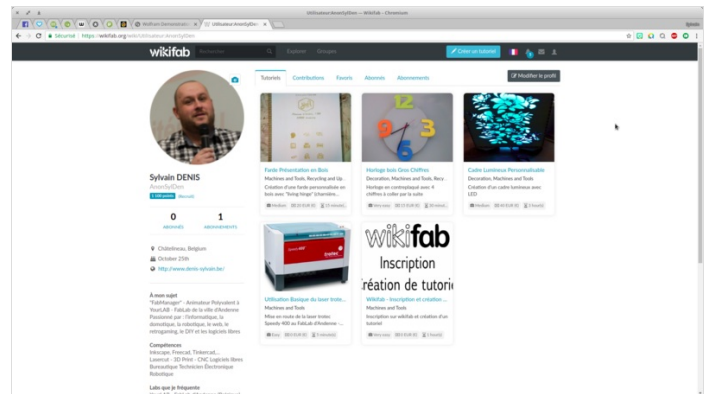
Utilisateur:AnonSylDen – Wikifab - Chromium

Wolfram Demonstration | Utilisateur:AnonSylDen

Sécurisé | https://wikifab.org/wiki/Utilisateur:AnonSylDen

wikifab Rechercher Explorer Groupes Créer un tutoriel

Tutoriels Contributions Favoris Abonnés Abonnements Modifier le profil

Sylvain DENIS
AnonSylDen
1 100 points Nouveau

0 ABONNÉS
1 ABONNEMENTS

Châtelineau, Belgium
October 25th
http://www.denis-sylvain.be/

À mon sujet
"FabManager" - Animateur Polyvalent à YourLAB - FabLab de la ville d'Andenne Passionné par : l'informatique, la domotique, la robotique, le web, le retrogaming, le DIY et les logiciels libres

Compétences
Inkscape, Freecad, Tinkercad,... Lasercut - 3D Print - CNC Logiciels libres Bureautique Technicien Électronique Robotique

Labs que je fréquente

Farde Présentation en Bois
Machines and Tools, Recycling and Up...
Création d'une farde personnalisée en bois avec "living hinge" (charnière...
Medium 0 EUR (€) 15 minute(s)

Horloge bois Gros Chiffres
Decoration, Machines and Tools, Recy...
Horloge en contreplaqué avec 4 chiffres à coller par la suite
Very easy 15 EUR (€) 30 minute(s)

Cadre Lumineux Personnalisable
Decoration, Machines and Tools
Création d'un cadre lumineux avec LED
Medium 40 EUR (€) 3 hour(s)

Utilisation Basique du laser trotec...
Machines and Tools
Mise en route de la laser trotec Speedy 400 au FabLab d'Andenne -...
Easy 0 EUR (€) 5 minute(s)

wikifab
Inscription
réation de tutori

Wikifab - Inscription et création ...
Machines and Tools
Inscription sur wikifab et création d'un tutoriel
Very easy 0 EUR (€) 5 minute(s)